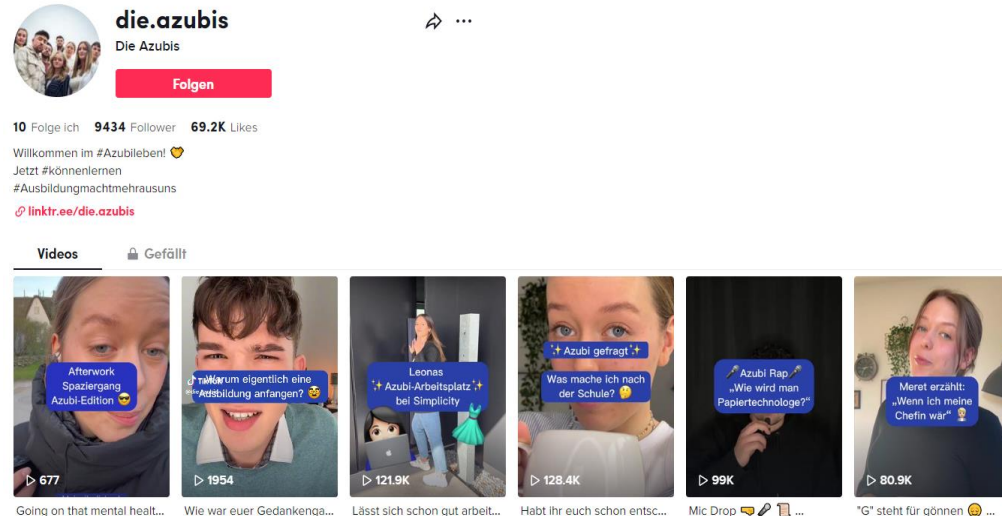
die.azubis

Die Azubis

Folgen

10 Folge ich 9434 Follower 69.2K Likes

Willkommen im #Azubileben! 🫶
Jetzt #könnenlernen
#Ausbildungmachtmehrausuns

linktr.ee/die.azubis

Videos 🔒 Gefällt

Afterwork Spaziergang Azubi-Edition 😎
▷ 677
Going on that mental healt...

Warum eigentlich eine Ausbildung anfangen? 🤓
▷ 1954
Wie war euer Gedankenga...

Leonas ✨ Azubi-Arbeitsplatz ✨ bei Simplicity
▷ 121.9K
Lässt sich schon gut arbeit...

✨ Azubi gefragt ✨
Was mache ich nach der Schule? 🤔
▷ 128.4K
Habt ihr euch schon entsc...

🎤 Azubi Rap 🎤 „Wie wird man Papiertechnologe?"
▷ 99K
Mic Drop 🫳🎤📜 ...

Meret erzählt: „Wenn ich meine Chefin wär"
▷ 80.9K
"G" steht für gönnen 😄 ...